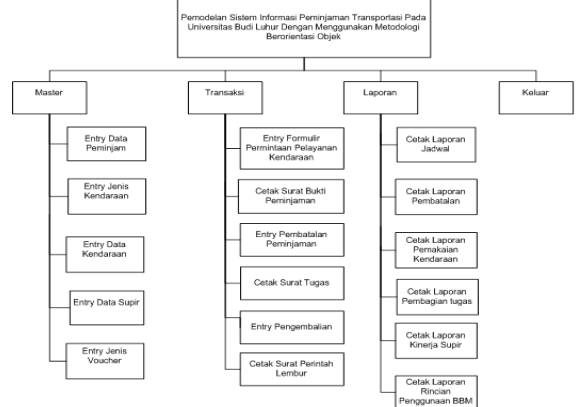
Pemodelan Sistem Informasi Peminjaman Transportasi Pada Universitas Budi Luhur Dengan Menggunakan Metodologi Berorientasi Objek

Master

Entry Data Peminjam

Entry Jenis Kendaraan

Entry Data Kendaraan

Entry Data Supir

Entry Jenis Voucher

Transaksi

Entry Formulir Permintaan Pelayanan Kendaraan

Cetak Surat Bukti Peminjaman

Entry Pembatalan Peminjaman

Cetak Surat Tugas

Entry Pengembalian

Cetak Surat Perintah Lembur

Laporan

Cetak Laporan Jadwal

Cetak Laporan Pembatalan

Cetak Laporan Pemakaian Kendaraan

Cetak Laporan Pembagian tugas

Cetak Laporan Kinerja Supir

Cetak Laporan Rincian Penggunaan BBM

Keluar